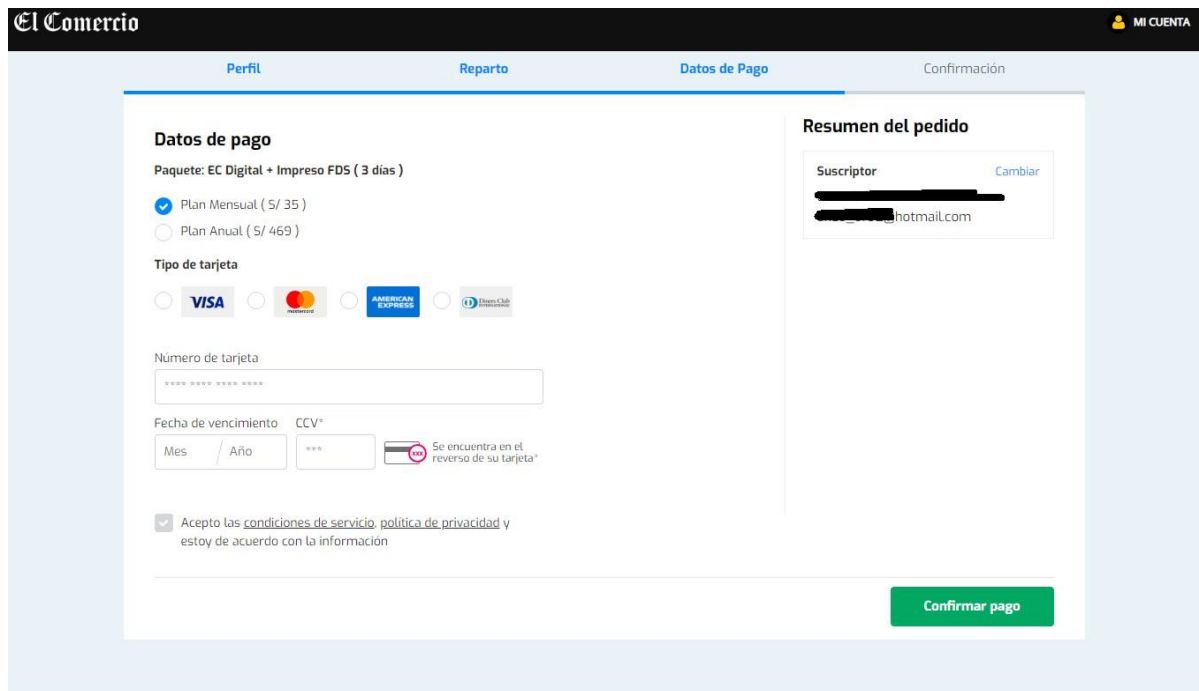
El Comercio

MI CUENTA

Perfil Reparto Datos de Pago Confirmación

Datos de pago

Paquete: EC Digital + Impreso FDS ( 3 días )

Plan Mensual ( S/ 35 )

Plan Anual ( S/ 469 )

Tipo de tarjeta

VISA mastercard AMERICAN EXPRESS Diners Club INTERNATIONAL

Número de tarjeta

**** **** **** ****

Fecha de vencimiento CCV*

Mes / Año ***

XXX Se encuentra en el reverso de su tarjeta*

Acepto las condiciones de servicio, política de privacidad y estoy de acuerdo con la información

Resumen del pedido

Suscriptor Cambiar

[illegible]

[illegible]hotmail.com

Confirmar pago